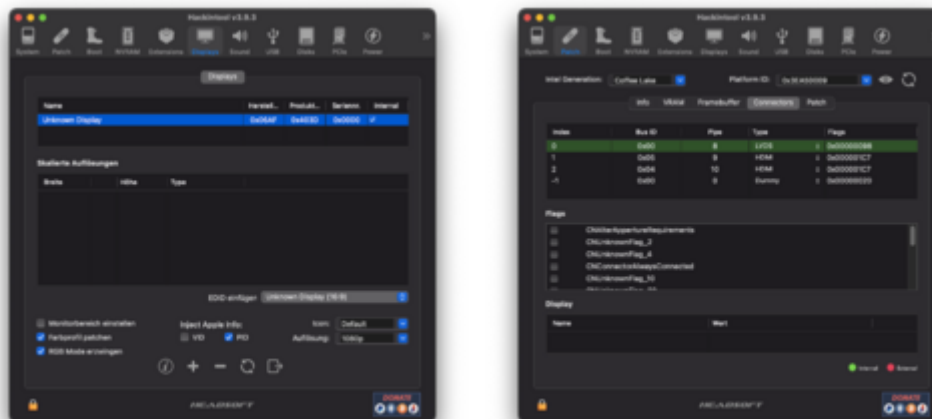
Hackintool v3.5.3

System Patch Boot NVRAM Extensions Displays Sound USB Disks PCIe Power

Displays

| Name | Herstell... | Produkt... | Seriennr. | Internal |
|---|---|---|---|---|
| Unknown Display | 0x06AF | 0x403D | 0x0000 | ✓ |

Skalierte Auflösungen

| Breite | Höhe | Type |
|---|---|---|

EDID einfügen: Unknown Display (16:9)

Monitorbereich einstellen
Farbprofil patchen
RGB Mode erzwingen

Inject Apple Info:
VID PID

Icon: Default
Auflösung: 1080p

HEADSOFT

DONATE

Hackintool v3.5.3

System Patch Boot NVRAM Extensions Displays Sound USB Disks PCIe Power

Intel Generation: Coffee Lake Platform ID: 0x3E9B0008

Info VRAM Framebuffer Connectors Patch

| Index | Bus ID | Pipe | Type | Flags |
|---|---|---|---|---|
| 0 | 0x00 | 8 | LVDS | 0x00000098 |
| 1 | 0x05 | 9 | HDMI | 0x000001C7 |
| 2 | 0x04 | 10 | HDMI | 0x000001C7 |
| -1 | 0x00 | 0 | Dummy | 0x00000020 |

Flags

CNAlterAppertureRequirements
CNUnknownFlag_2
CNUnknownFlag_4
CNConnectorAlwaysConnected
CNUnknownFlag_10
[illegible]

Display

| Name | Wert |
|---|---|

Internal External

HEADSOFT

DONATE